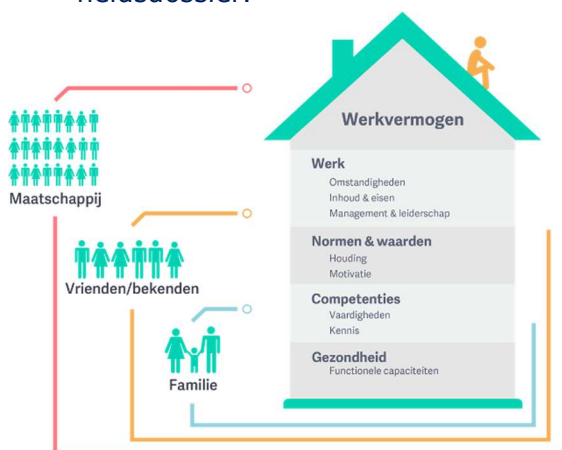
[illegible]

Maatschappij

Vrienden/bekenden

Familie

Werkvermogen

Werk
Omstandigheden
Inhoud & eisen
Management & leiderschap

Normen & waarden
Houding
Motivatie

Competenties
Vaardigheden
Kennis

Gezondheid
Functionele capaciteiten